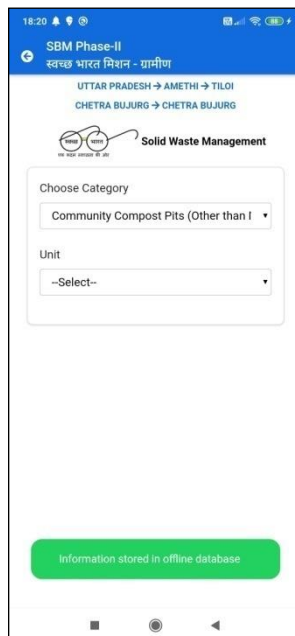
18:20

SBM Phase-II
स्वच्छ भारत मिशन - ग्रामीण

UTTAR PRADESH → AMETHI → TILOI
CHETRA BUJURG → CHETRA BUJURG

स्वच्छ भारत
एक कदम स्वच्छता की ओर
Solid Waste Management

Choose Category
Community Compost Pits (Other than I

Unit
--Select--

Information stored in offline database